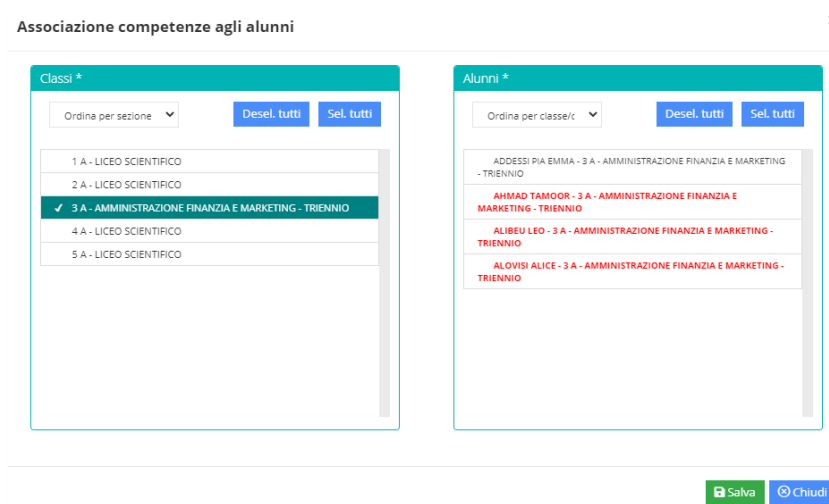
Associazione competenze agli alunni

Classi *

Ordina per sezione

Desel. tutti

Sel. tutti

1 A - LICEO SCIENTIFICO

2 A - LICEO SCIENTIFICO

✓ 3 A - AMMINISTRAZIONE FINANZIA E MARKETING - TRIENNIO

4 A - LICEO SCIENTIFICO

5 A - LICEO SCIENTIFICO

Alunni *

Ordina per classe/c

Desel. tutti

Sel. tutti

ADDESSI PIA EMMA - 3 A - AMMINISTRAZIONE FINANZIA E MARKETING - TRIENNIO

AHMAD TAMOOR - 3 A - AMMINISTRAZIONE FINANZIA E MARKETING - TRIENNIO

ALIBEU LEO - 3 A - AMMINISTRAZIONE FINANZIA E MARKETING - TRIENNIO

ALOVISI ALICE - 3 A - AMMINISTRAZIONE FINANZIA E MARKETING - TRIENNIO

Salva

Chiudi